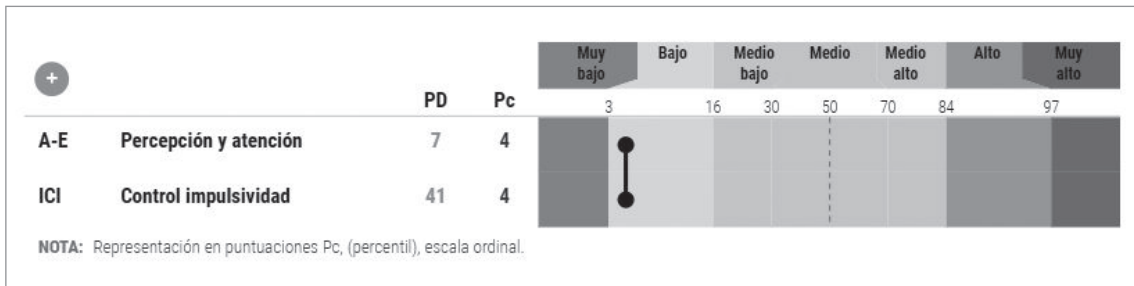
+

|  |  | PD | Pc | Muy bajo | Bajo | Medio bajo | Medio | Medio alto | Alto | Muy alto |
|---|---|---|---|---|---|---|---|---|---|---|
|  |  |  |  | 3 | 16 | 30 | 50 | 70 | 84 | 97 |
| A-E | Percepción y atención | 7 | 4 |  |  |  |  |  |  |  |
| ICI | Control impulsividad | 41 | 4 |  |  |  |  |  |  |  |

NOTA: Representación en puntuaciones Pc, (percentil), escala ordinal.